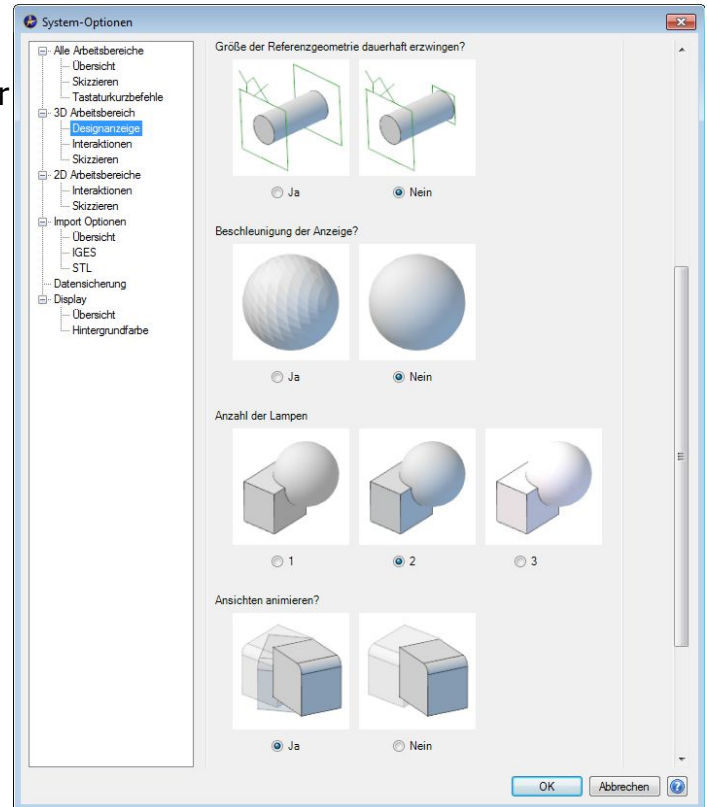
System-Optionen

Alle Arbeitsbereiche
Übersicht
Skizzieren
Tastaturkurzbefehle
3D Arbeitsbereich
Designanzeige
Interaktionen
Skizzieren
2D Arbeitsbereiche
Interaktionen
Skizzieren
Import Optionen
Übersicht
IGES
STL
Datensicherung
Display
Übersicht
Hintergrundfarbe

Größe der Referenzgeometrie dauerhaft erzwingen?

Ja
Nein

Beschleunigung der Anzeige?

Ja
Nein

Anzahl der Lampen

1
2
3

Ansichten animieren?

Ja
Nein

OK
Abbrechen